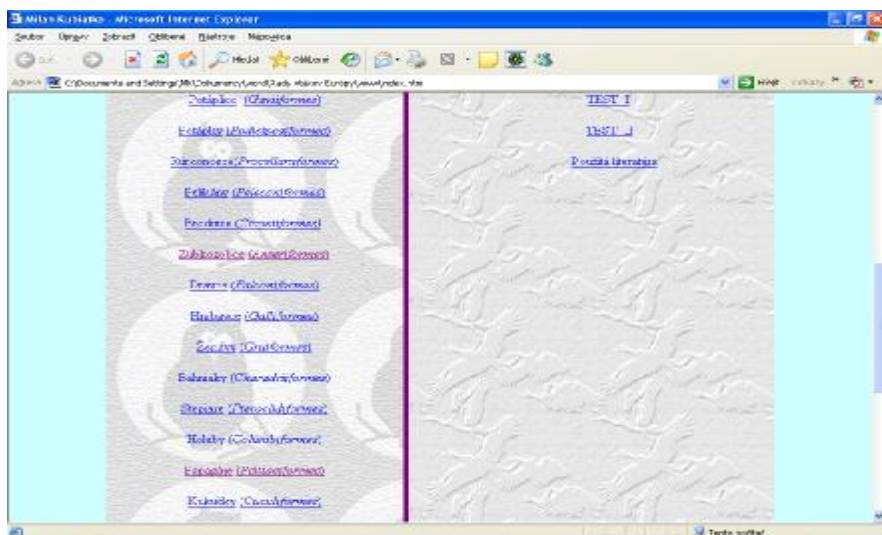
Milan Kubiatko - Microsoft Internet Explorer

Soubor Úpravy Zobrazit Oblíbené Nástroje Nápověda

Hledat Oblíbené

Adresa C:\Documents and Settings\Mil\Dokumenty\word\Ptaky Evropy\index.htm

Přejít Odkazy

Potápky (Gaviiformes)

Potápky (Podicipediformes)

Trubkonosí (Procellariiformes)

Pelikáni (Pelecaniformes)

Brodiví (Ciconiiformes)

Zubkozobí (Anseriformes)

Dravci (Falconiformes)

Hrabaví (Galliformes)

Krátkokřídlí (Gruiformes)

Bahňáci (Charadriiformes)

Stepokuři (Pterocliformes)

Holubi (Columbiformes)

Papoušci (Psittaciformes)

Kukačky (Cuculiformes)

TEST I

TEST II

Použitá literatura

Tento počítač